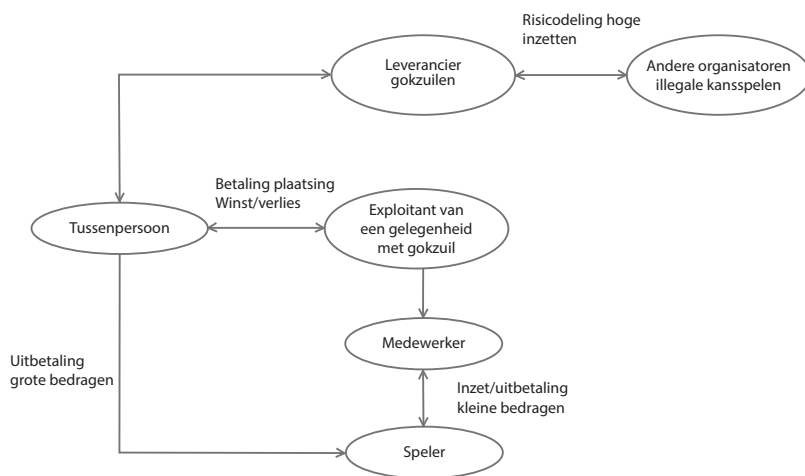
Risicodeling hoge inzetten

Leverancier gokzuilen

Andere organisatoren illegale kansspelen

Betaling plaatsing Winst/verlies

Tussenpersoon

Exploitant van een gelegenheid met gokzuil

Medewerker

Uitbetaling grote bedragen

Inzet/uitbetaling kleine bedragen

Speler